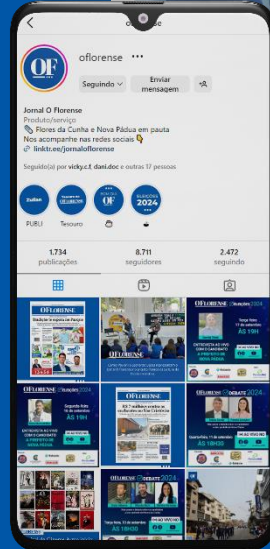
oflorense

OF

oflorense ···

Seguindo

Enviar mensagem

Jornal O Florense

Produto/serviço

Flores da Cunha e Nova Pádua em pauta

Nos acompanhe nas redes sociais

linktr.ee/jornaloflorense

Seguido(a) por vicky.c.f, dani.doc e outras 17 pessoas

PUBLI

Tesouro

ELEIÇÕES 2024

1.734
publicações

8.711
seguidores

2.472
seguindo

OFlorense

OFlorense

OFlorense Eleições 2024

ÀS 19H

OFlorense Eleições 2024

ÀS 19H

OFlorense

OFlorense DEBATE 2024

ÀS 18H30

OFlorense DEBATE 2024